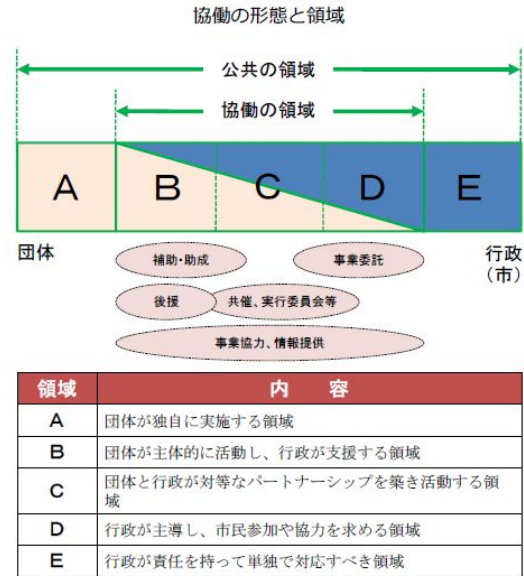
協働の形態と領域

公共の領域

協働の領域

A B C D E

団体

行政（市）

補助・助成

事業委託

後援

共催、実行委員会等

事業協力、情報提供

| 領域 | 内　容 |
|---|---|
| A | 団体が独自に実施する領域 |
| B | 団体が主体的に活動し、行政が支援する領域 |
| C | 団体と行政が対等なパートナーシップを築き活動する領域 |
| D | 行政が主導し、市民参加や協力を求める領域 |
| E | 行政が責任を持って単独で対応すべき領域 |